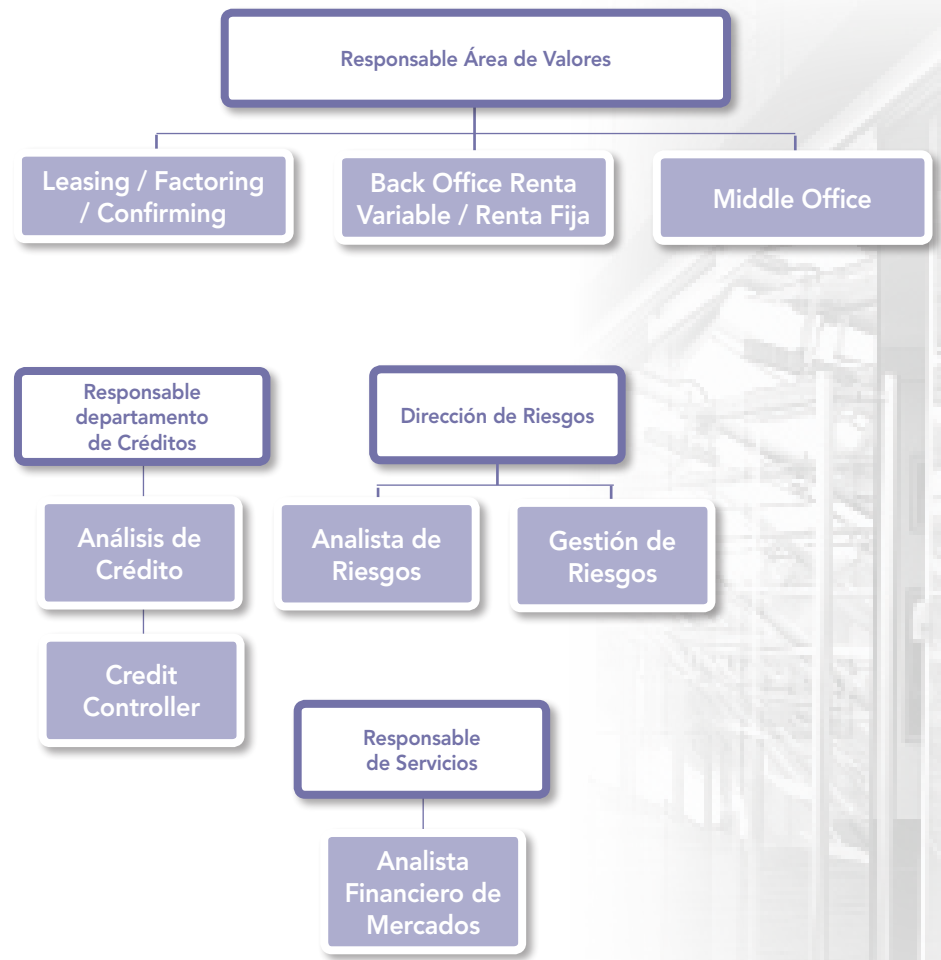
Responsable Área de Valores

Leasing / Factoring / Confirming

Back Office Renta Variable / Renta Fija

Middle Office

Responsable departamento de Créditos

Análisis de Crédito

Credit Controller

Dirección de Riesgos

Analista de Riesgos

Gestión de Riesgos

Responsable de Servicios

Analista Financiero de Mercados